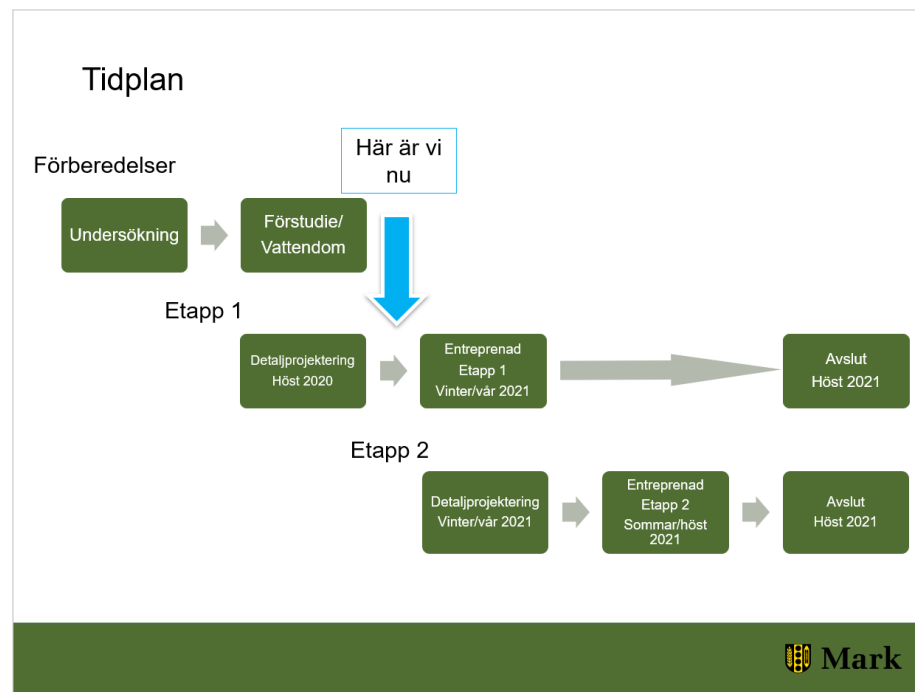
Tidplan

Här är vi nu

Förberedelser

Undersökning

Förstudie/ Vattendom

Etapp 1

Detaljprojektering Höst 2020

Entreprenad Etapp 1 Vinter/vår 2021

Avslut Höst 2021

Etapp 2

Detaljprojektering Vinter/vår 2021

Entreprenad Etapp 2 Sommar/höst 2021

Avslut Höst 2021

Mark